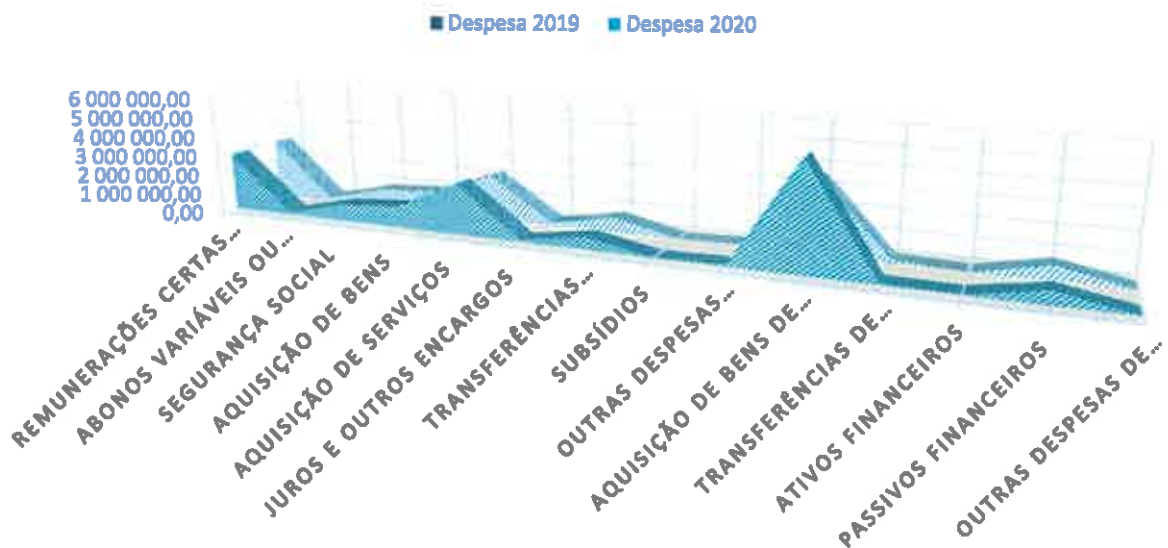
Despesa 2019 Despesa 2020

6 000 000,00
5 000 000,00
4 000 000,00
3 000 000,00
2 000 000,00
1 000 000,00
0,00

REMUNERAÇÕES CERTAS...
ABONOS VARIÁVEIS OU...
SEGURANÇA SOCIAL
AQUISIÇÃO DE BENS
AQUISIÇÃO DE SERVIÇOS
JUROS E OUTROS ENCARGOS
TRANSFERÊNCIAS...
SUBSÍDIOS
OUTRAS DESPESAS...
AQUISIÇÃO DE BENS DE...
TRANSFERÊNCIAS DE...
ATIVOS FINANCEIROS
PASSIVOS FINANCEIROS
OUTRAS DESPESAS DE...